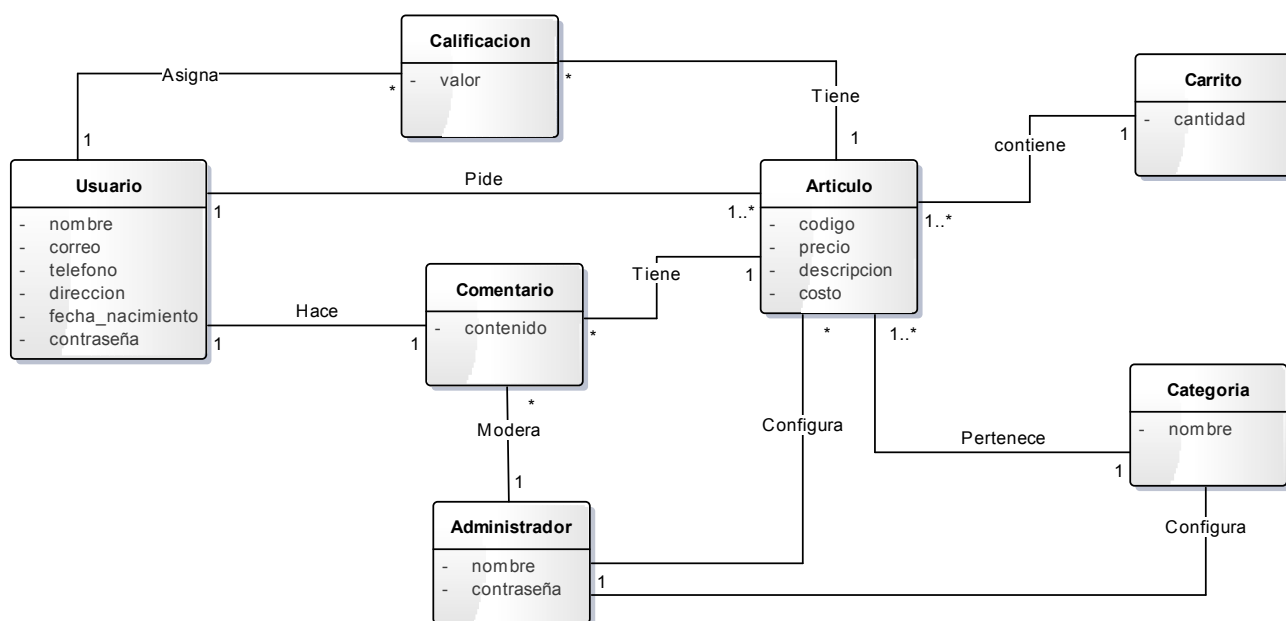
Calificacion
- valor

Carrito
- cantidad

Usuario
- nombre
- correo
- telefono
- direccion
- fecha_nacimiento
- contraseña

Articulo
- codigo
- precio
- descripcion
- costo

Comentario
- contenido

Categoria
- nombre

Administrador
- nombre
- contraseña

Asigna
1
*
*
Tiene
1
contiene
1
Pide
1
1..*
1..*
Tiene
1
Hace
1
1
*
*
1..*
*
Modera
1
Configura
Pertenece
1
Configura
1